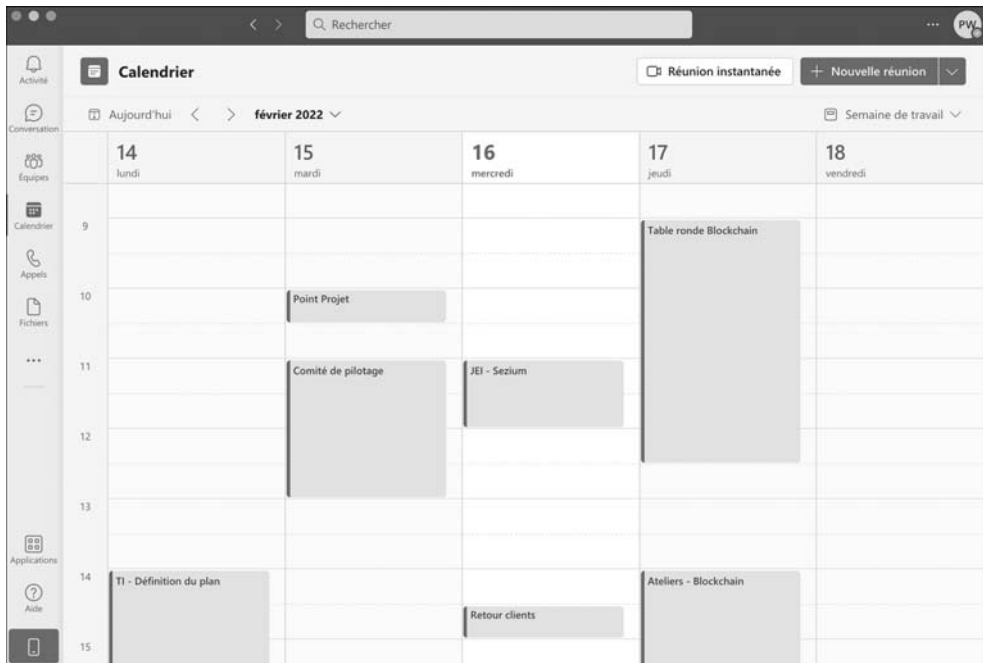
Rechercher

PW

Activité
Conversation
Équipes
Calendrier
Appels
Fichiers
...
Applications
Aide

Calendrier

Réunion instantanée

+ Nouvelle réunion

Aujourd'hui < > février 2022

Semaine de travail

| | 14 lundi | 15 mardi | 16 mercredi | 17 jeudi | 18 vendredi |
|---|---|---|---|---|---|
| 9 | | | | Table ronde Blockchain | |
| 10 | | Point Projet | | | |
| 11 | | Comité de pilotage | JEI - Sezium | | |
| 12 | | | | | |
| 13 | | | | | |
| 14 | TI - Définition du plan | | Retour clients | Ateliers - Blockchain | |
| 15 | | | | | |